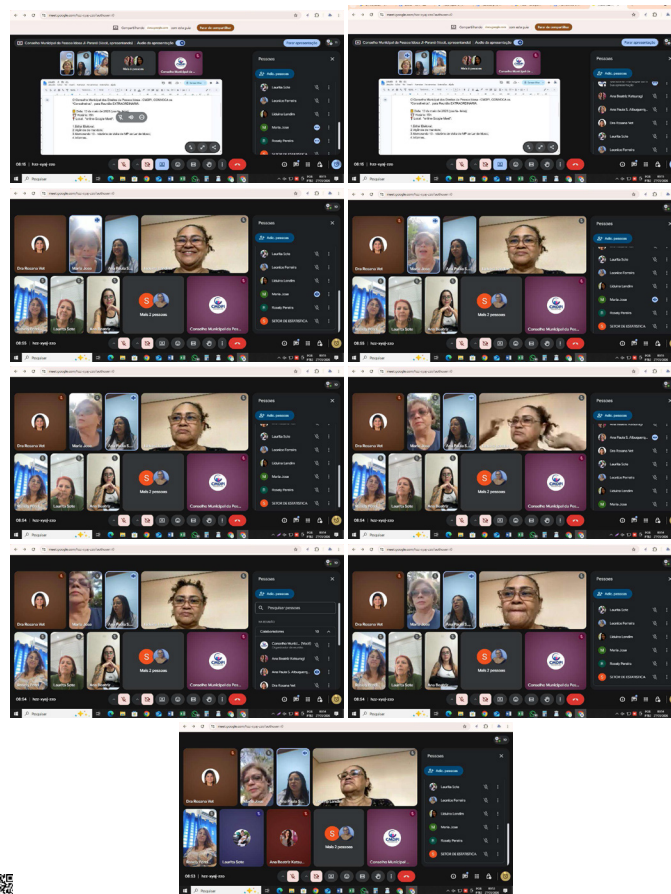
Conselho Municipal da Pessoa Idosa

Pessoas

Adic. pessoas

Lauelia Soto

Leandra Ferreira

Lilaiana Lamêlin

Maria Jose

Rosaly Pereira

SETOR DE ASSISTENCIA

Dra Rosario Vet

Maria Jose

Ana Paula S.

Lauelia Soto

Mais 2 pessoas

Conselho Municipal da Pessoa Idosa

Ana Beatriz Kalbusgi

Ana Paula S. Albuquerque

Dra Rosario Vet

Pesquisar pessoas

Colaboradores

08:35 | hcr-ysqi-ccu

08:34 | hcr-ysqi-ccu

08:33 | hcr-ysqi-ccu

Pesquisar

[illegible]